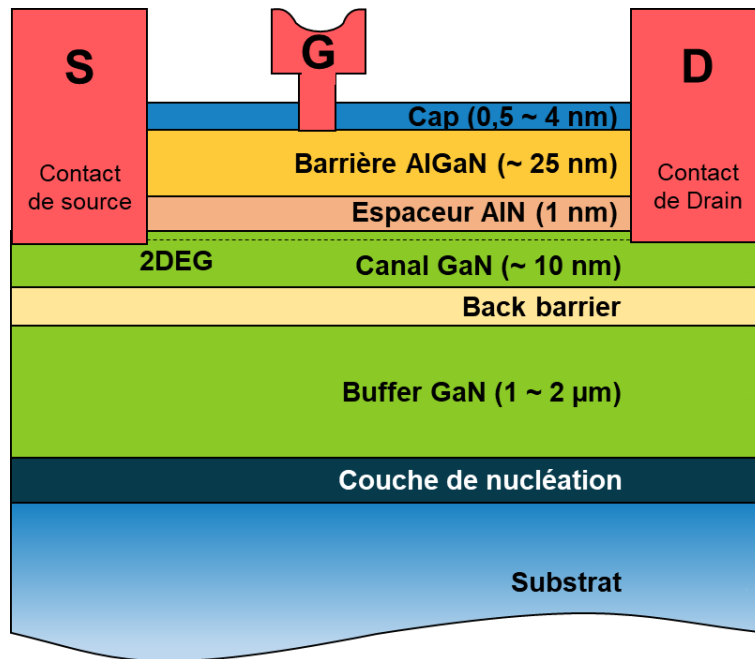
S

Contact de source

G

D

Contact de Drain

Cap (0,5 ~ 4 nm)

Barrière AlGaN (~ 25 nm)

Espaceur AlN (1 nm)

2DEG

Canal GaN (~ 10 nm)

Back barrier

Buffer GaN (1 ~ 2 µm)

Couche de nucléation

Substrat